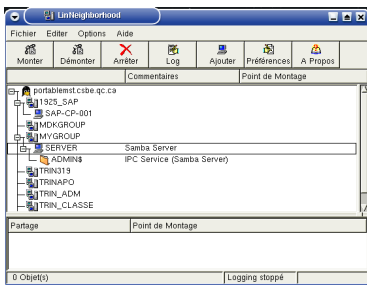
LinNeighborhood

Fichier Editer Options Aide

Monter Démonter Arrêter Log Ajouter Préférences A Propos

| | Commentaires | Point de Montage |
|---|---|---|
| portablemst.csbe.qc.ca | | |
| 1925_SAP | | |
| SAP-CP-001 | | |
| MDKGROUP | | |
| MYGROUP | | |
| SERVER | Samba Server | |
| ADMIN$ | IPC Service (Samba Server) | |
| TRIN319 | | |
| TRINAPO | | |
| TRIN_ADM | | |
| TRIN_CLASSE | | |

| Partage | Point de Montage |
|---|---|

0 Objet(s)

Logging stoppé